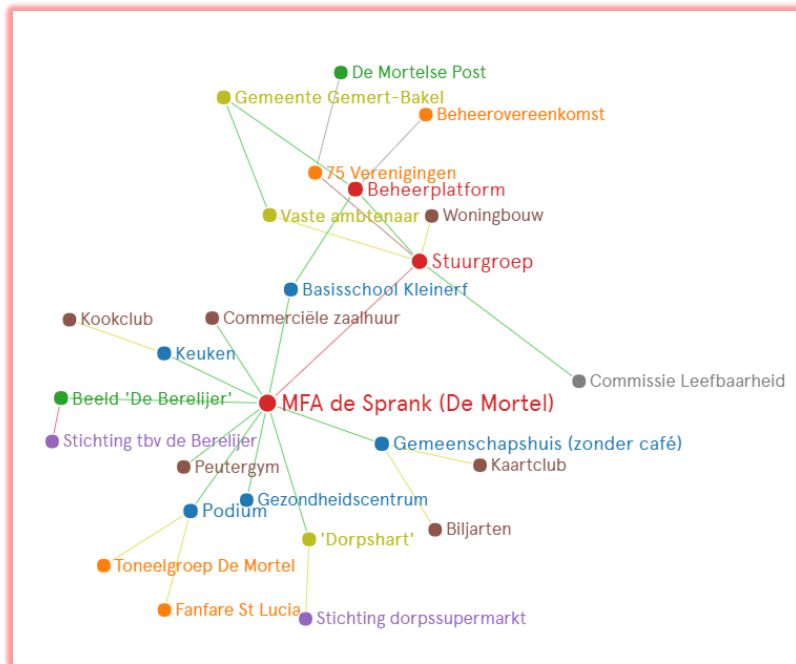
De Mortelse Post
Gemeente Gemert-Bakel
Beheerovereenkomst
75 Verenigingen
Beheerplatform
Vaste ambtenaar
Woningbouw
Stuurgroep
Basisschool Kleinerf
Kookclub
Commerciële zaalhuur
Keuken
Commissie Leefbaarheid
Beeld 'De Berelijer'
MFA de Sprank (De Mortel)
Stichting tbv de Berelijer
Gemeenschapshuis (zonder café)
Peutergym
Kaartclub
Gezondheidscentrum
Podium
Biljarten
'Dorpshart'
Toneelgroep De Mortel
Fanfare St Lucia
Stichting dorpssupermarkt